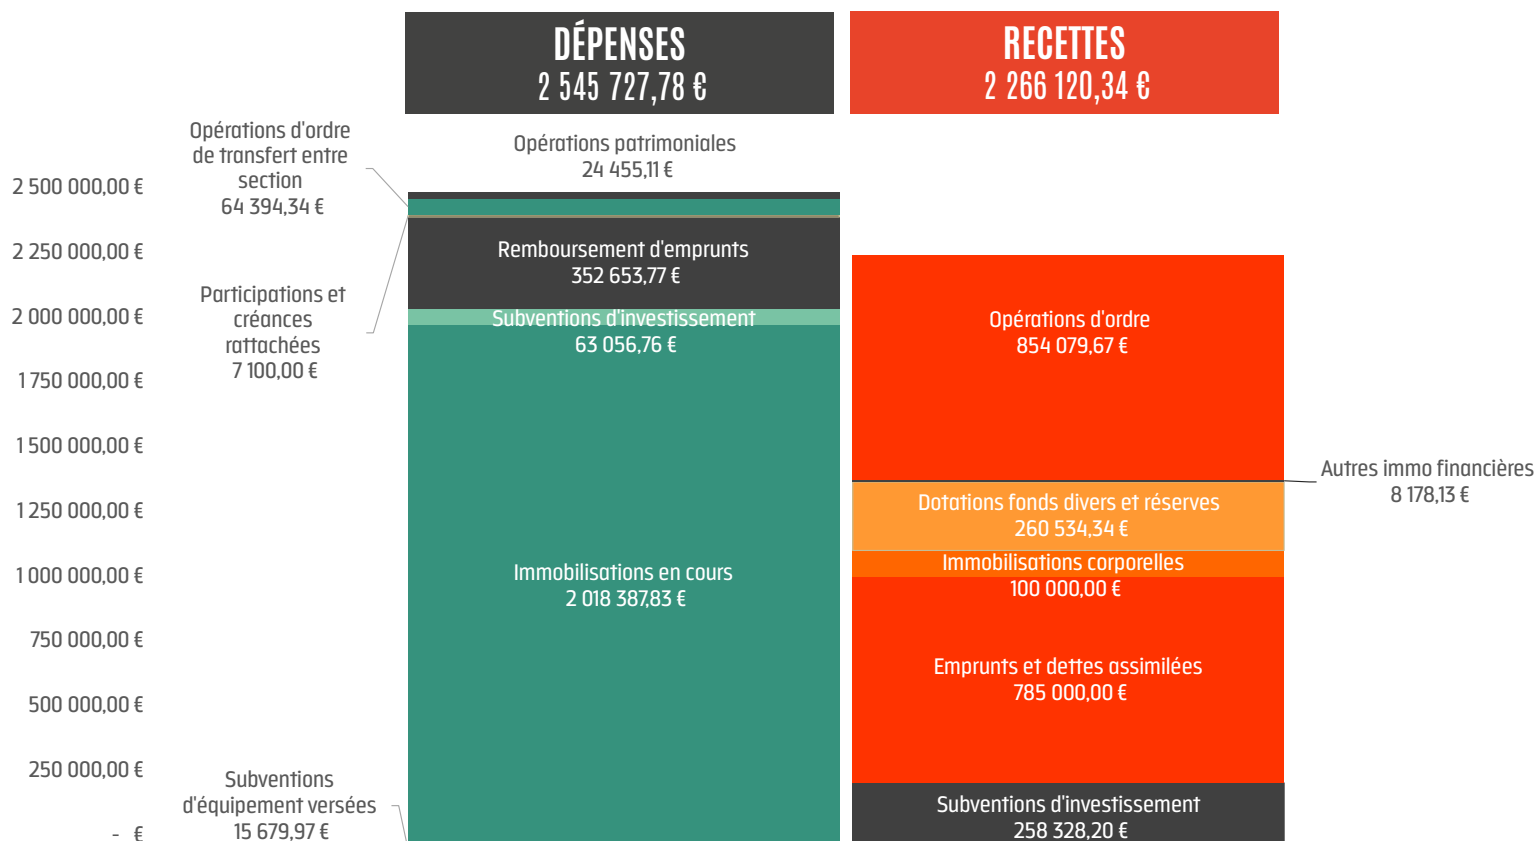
DÉPENSES
2 545 727,78 €

RECETTES
2 266 120,34 €

2 500 000,00 €
2 250 000,00 €
2 000 000,00 €
1 750 000,00 €
1 500 000,00 €
1 250 000,00 €
1 000 000,00 €
750 000,00 €
500 000,00 €
250 000,00 €
- €

Opérations d'ordre de transfert entre section
64 394,34 €

Participations et créances rattachées
7 100,00 €

Subventions d'équipement versées
15 679,97 €

Opérations patrimoniales
24 455,11 €

Remboursement d'emprunts
352 653,77 €

Subventions d'investissement
63 056,76 €

Immobilisations en cours
2 018 387,83 €

Opérations d'ordre
854 079,67 €

Autres immo financières
8 178,13 €

Dotations fonds divers et réserves
260 534,34 €

Immobilisations corporelles
100 000,00 €

Emprunts et dettes assimilées
785 000,00 €

Subventions d'investissement
258 328,20 €